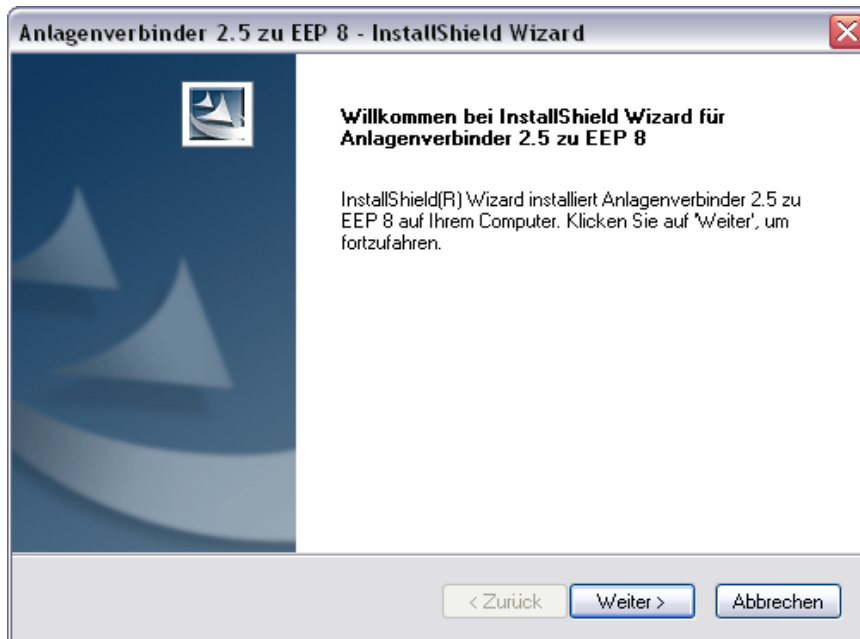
Anlagenverbinder 2.5 zu EEP 8 - InstallShield Wizard

Willkommen bei InstallShield Wizard für Anlagenverbinder 2.5 zu EEP 8

InstallShield(R) Wizard installiert Anlagenverbinder 2.5 zu EEP 8 auf Ihrem Computer. Klicken Sie auf 'Weiter', um fortzufahren.

< Zurück

Weiter >

Abbrechen